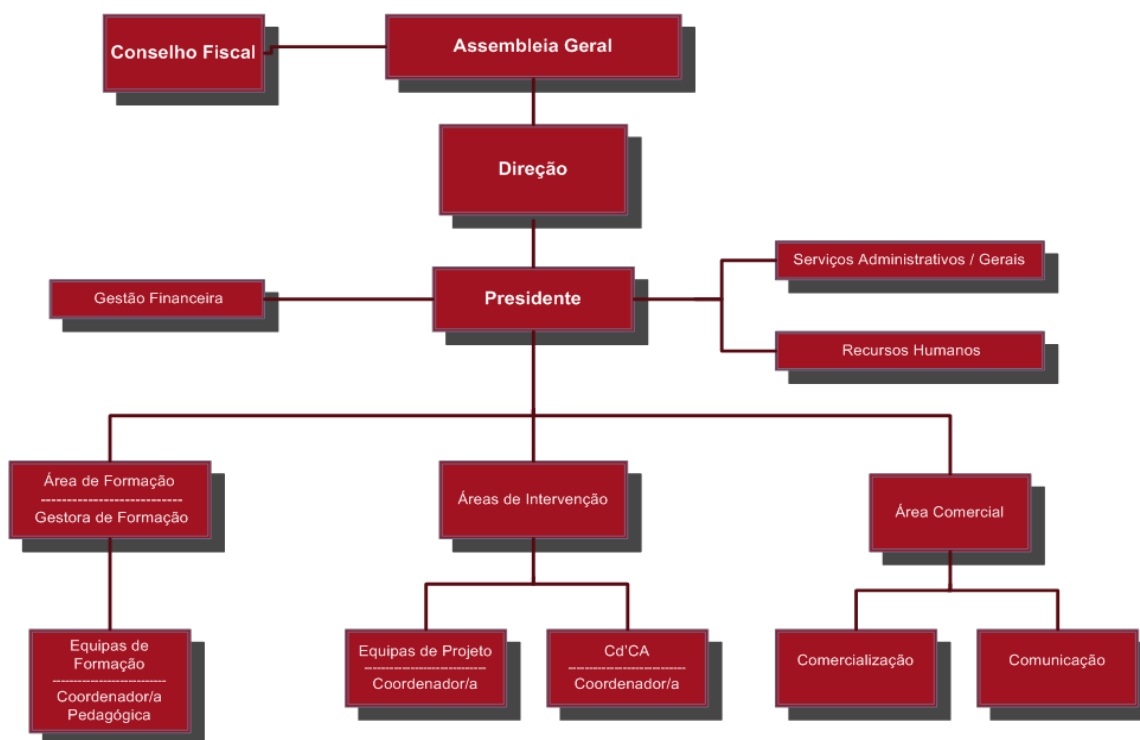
Conselho Fiscal

Assembleia Geral

Direção

Gestão Financeira

Presidente

Serviços Administrativos / Gerais

Recursos Humanos

Área de Formação
---------------------------
Gestora de Formação

Áreas de Intervenção

Área Comercial

Equipas de Formação
-----------------------
Coordenador/a Pedagógica

Equipas de Projeto
-----------------------
Coordenador/a

Cd'CA
-----------------------
Coordenador/a

Comercialização

Comunicação